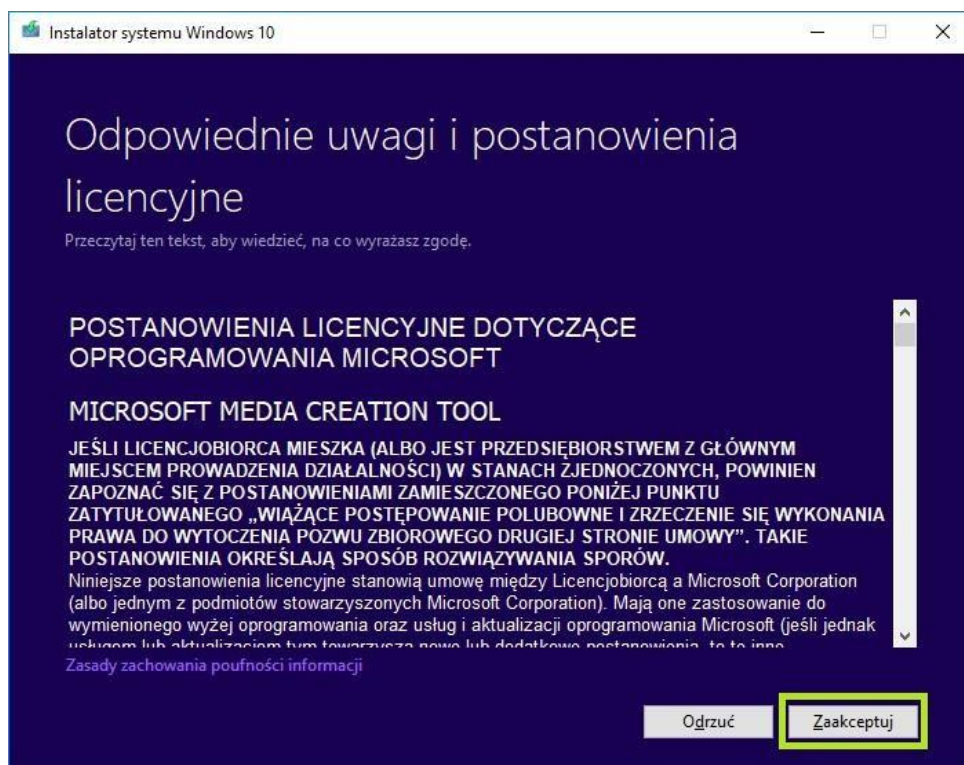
Instalator systemu Windows 10

Odpowiednie uwagi i postanowienia licencyjne

Przeczytaj ten tekst, aby wiedzieć, na co wyrażasz zgodę.

POSTANOWIENIA LICENCYJNE DOTYCZĄCE OPROGRAMOWANIA MICROSOFT

MICROSOFT MEDIA CREATION TOOL

JEŚLI LICENCJOBIORCA MIESZKA (ALBO JEST PRZEDSIĘBIORSTWEM Z GŁÓWNYM MIEJSCEM PROWADZENIA DZIAŁALNOŚCI) W STANACH ZJEDNOCZONYCH, POWINIEN ZAPOZNAĆ SIĘ Z POSTANOWIENIAMI ZAMIESZCZONEGO PONIŻEJ PUNKTU ZATYTUŁOWANEGO „WIĄŻĄCE POSTĘPOWANIE POLUBOWNE I ZRZECZENIE SIĘ WYKONANIA PRAWA DO WYTOCZENIA POZWU ZBIOROWEGO DRUGIEJ STRONIE UMOWY". TAKIE POSTANOWIENIA OKREŚLAJĄ SPOSÓB ROZWIĄZYWANIA SPORÓW.
Niniejsze postanowienia licencyjne stanowią umowę między Licencjobiorcą a Microsoft Corporation (albo jednym z podmiotów stowarzyszonych Microsoft Corporation). Mają one zastosowanie do wymienionego wyżej oprogramowania oraz usług i aktualizacji oprogramowania Microsoft (jeśli jednak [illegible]

Zasady zachowania poufności informacji

Odrzuć

Zaakceptuj